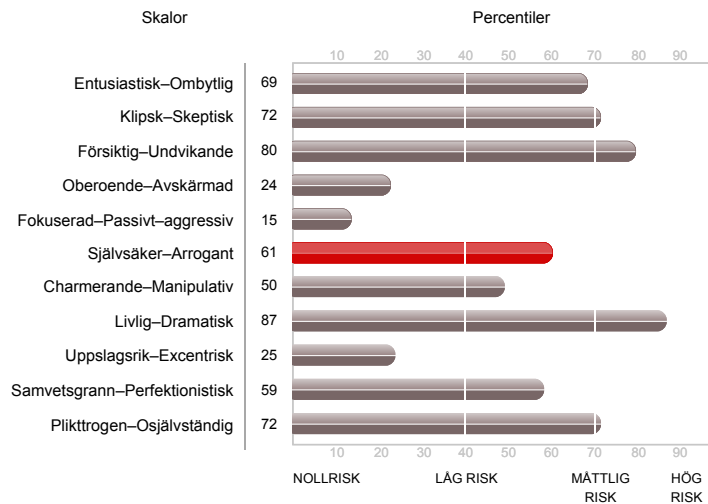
Skalor

Percentiler

10 20 30 40 50 60 70 80 90

| Skalor | Percentil |
|---|---|
| Entusiastisk–Ombytlig | 69 |
| Klipsk–Skeptisk | 72 |
| Försiktig–Undvikande | 80 |
| Oberoende–Avskärmad | 24 |
| Fokuserad–Passivt-aggressiv | 15 |
| Självsäker–Arrogant | 61 |
| Charmerande–Manipulativ | 50 |
| Livlig–Dramatisk | 87 |
| Uppslagsrik–Excentrisk | 25 |
| Samvetsgrann–Perfektionistisk | 59 |
| Plikttrogen–Osjälvständig | 72 |

10 20 30 40 50 60 70 80 90

NOLLRISK LÅG RISK MÅTTLIG RISK HÖG RISK